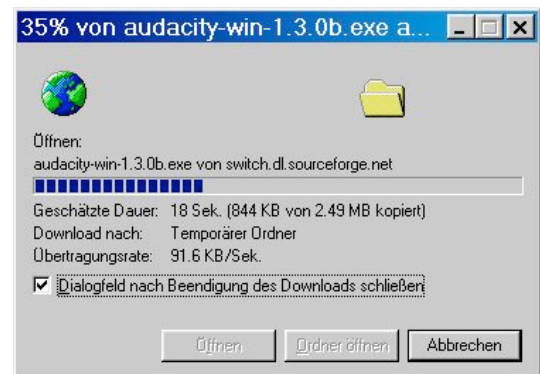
35% von audacity-win-1.3.0b.exe a...

Öffnen:
audacity-win-1.3.0b.exe von switch.dl.sourceforge.net

Geschätzte Dauer: 18 Sek. (844 KB von 2.49 MB kopiert)
Download nach: Temporärer Ordner
Übertragungsrate: 91.6 KB/Sek.

Dialogfeld nach Beendigung des Downloads schließen

Öffnen
Ordner öffnen
Abbrechen